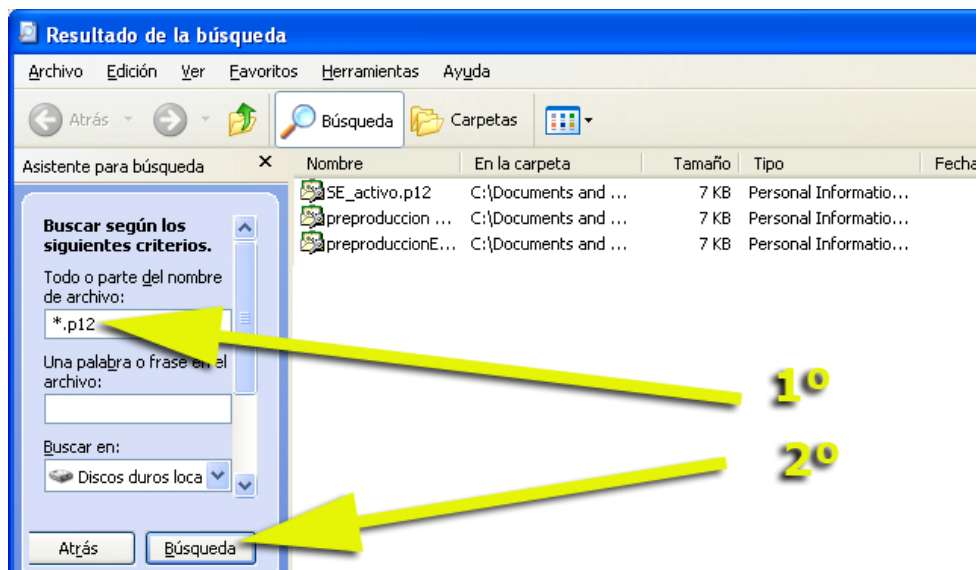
Resultado de la búsqueda

Archivo Edición Ver Favoritos Herramientas Ayuda

Atrás Búsqueda Carpetas

Asistente para búsqueda ×

Buscar según los siguientes criterios.

Todo o parte del nombre de archivo:

*.p12

Una palabra o frase en el archivo:

Buscar en:

Discos duros loca

Atrás Búsqueda

| Nombre | En la carpeta | Tamaño | Tipo | Fecha |
|---|---|---|---|---|
| SE_activo.p12 | C:\Documents and ... | 7 KB | Personal Informatio... | |
| preproduccion ... | C:\Documents and ... | 7 KB | Personal Informatio... | |
| preproduccionE... | C:\Documents and ... | 7 KB | Personal Informatio... | |

1º

2º